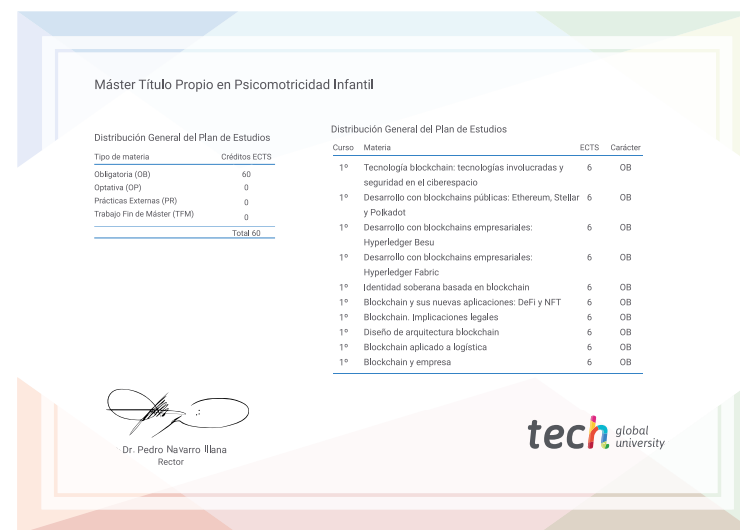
Máster Título Propio en Psicomotricidad Infantil

Distribución General del Plan de Estudios

| Tipo de materia | Créditos ECTS |
|---|---|
| Obligatoria (OB) | 60 |
| Optativa (OP) | 0 |
| Prácticas Externas (PR) | 0 |
| Trabajo Fin de Máster (TFM) | 0 |
| | Total 60 |

Distribución General del Plan de Estudios

| Curso | Materia | ECTS | Carácter |
|---|---|---|---|
| 1º | Tecnología blockchain: tecnologías involucradas y seguridad en el ciberespacio | 6 | OB |
| 1º | Desarrollo con blockchains públicas: Ethereum, Stellar y Polkadot | 6 | OB |
| 1º | Desarrollo con blockchains empresariales: Hyperledger Besu | 6 | OB |
| 1º | Desarrollo con blockchains empresariales: Hyperledger Fabric | 6 | OB |
| 1º | Identidad soberana basada en blockchain | 6 | OB |
| 1º | Blockchain y sus nuevas aplicaciones: DeFi y NFT | 6 | OB |
| 1º | Blockchain. Implicaciones legales | 6 | OB |
| 1º | Diseño de arquitectura blockchain | 6 | OB |
| 1º | Blockchain aplicado a logística | 6 | OB |
| 1º | Blockchain y empresa | 6 | OB |

Dr. Pedro Navarro Illana
Rector

tech global university